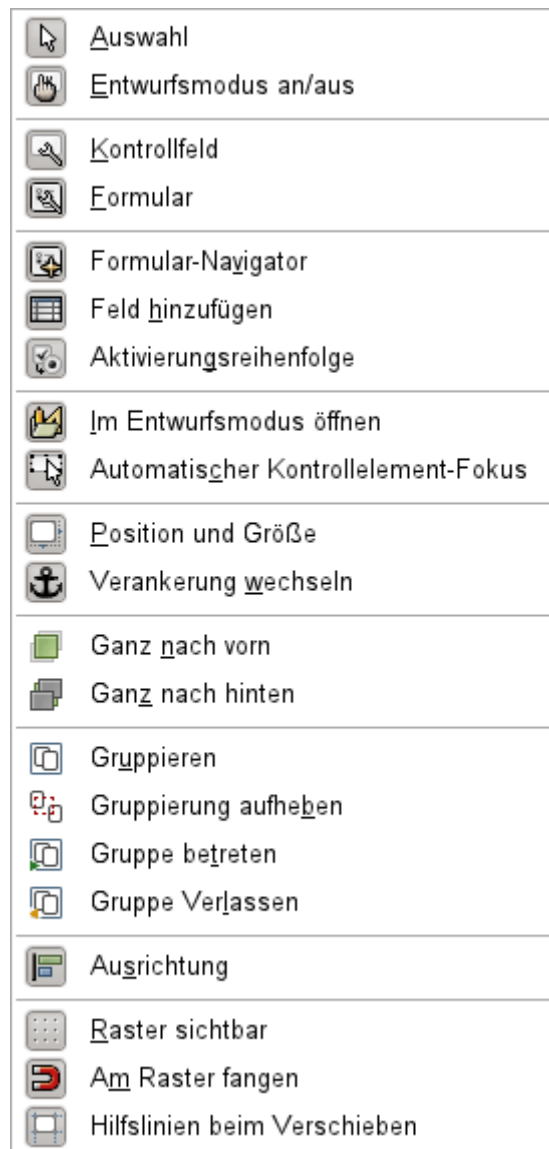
Auswahl
Entwurfsmodus an/aus

Kontrollfeld
Formular

Formular-Navigator
Feld hinzufügen
Aktivierungsreihenfolge

Im Entwurfsmodus öffnen
Automatischer Kontrollelement-Fokus

Position und Größe
Verankerung wechseln

Ganz nach vorn
Ganz nach hinten

Gruppieren
Gruppierung aufheben
Gruppe betreten
Gruppe Verlassen

Ausrichtung

Raster sichtbar
Am Raster fangen
Hilfslinien beim Verschieben